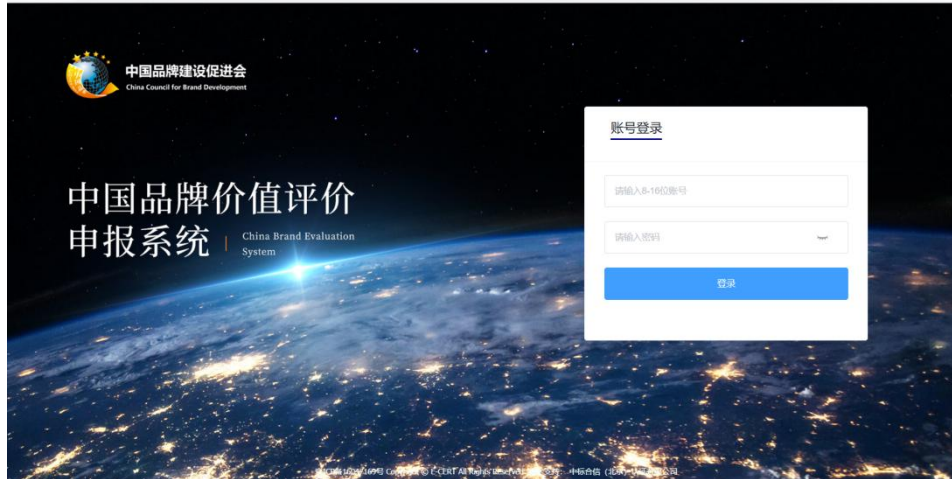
中国品牌建设促进会
China Council for Brand Development

中国品牌价值评价申报系统
China Brand Evaluation System

账号登录

请输入8-16位账号

请输入密码

登录

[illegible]号 Copyright © E-CERT All Rights Reserved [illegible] 中标合信（北京）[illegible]公司